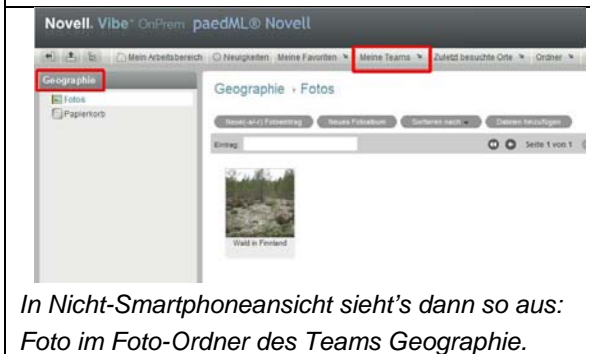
Novell. Vibe OnPrem paedML® Novell

Mein Arbeitsbereich Neuigkeiten Meine Favoriten Meine Teams Zuletzt besuchte Orte Ordner

Geographie

Fotos

Papierkorb

Geographie › Fotos

Neue(-s/-r) Fotoeintrag Neues Fotoalbum Sortieren nach Dateien hinzufügen

Eintrag: Seite 1 von 1

Wald in Finnland

In Nicht-Smartphoneansicht sieht's dann so aus: Foto im Foto-Ordner des Teams Geographie.